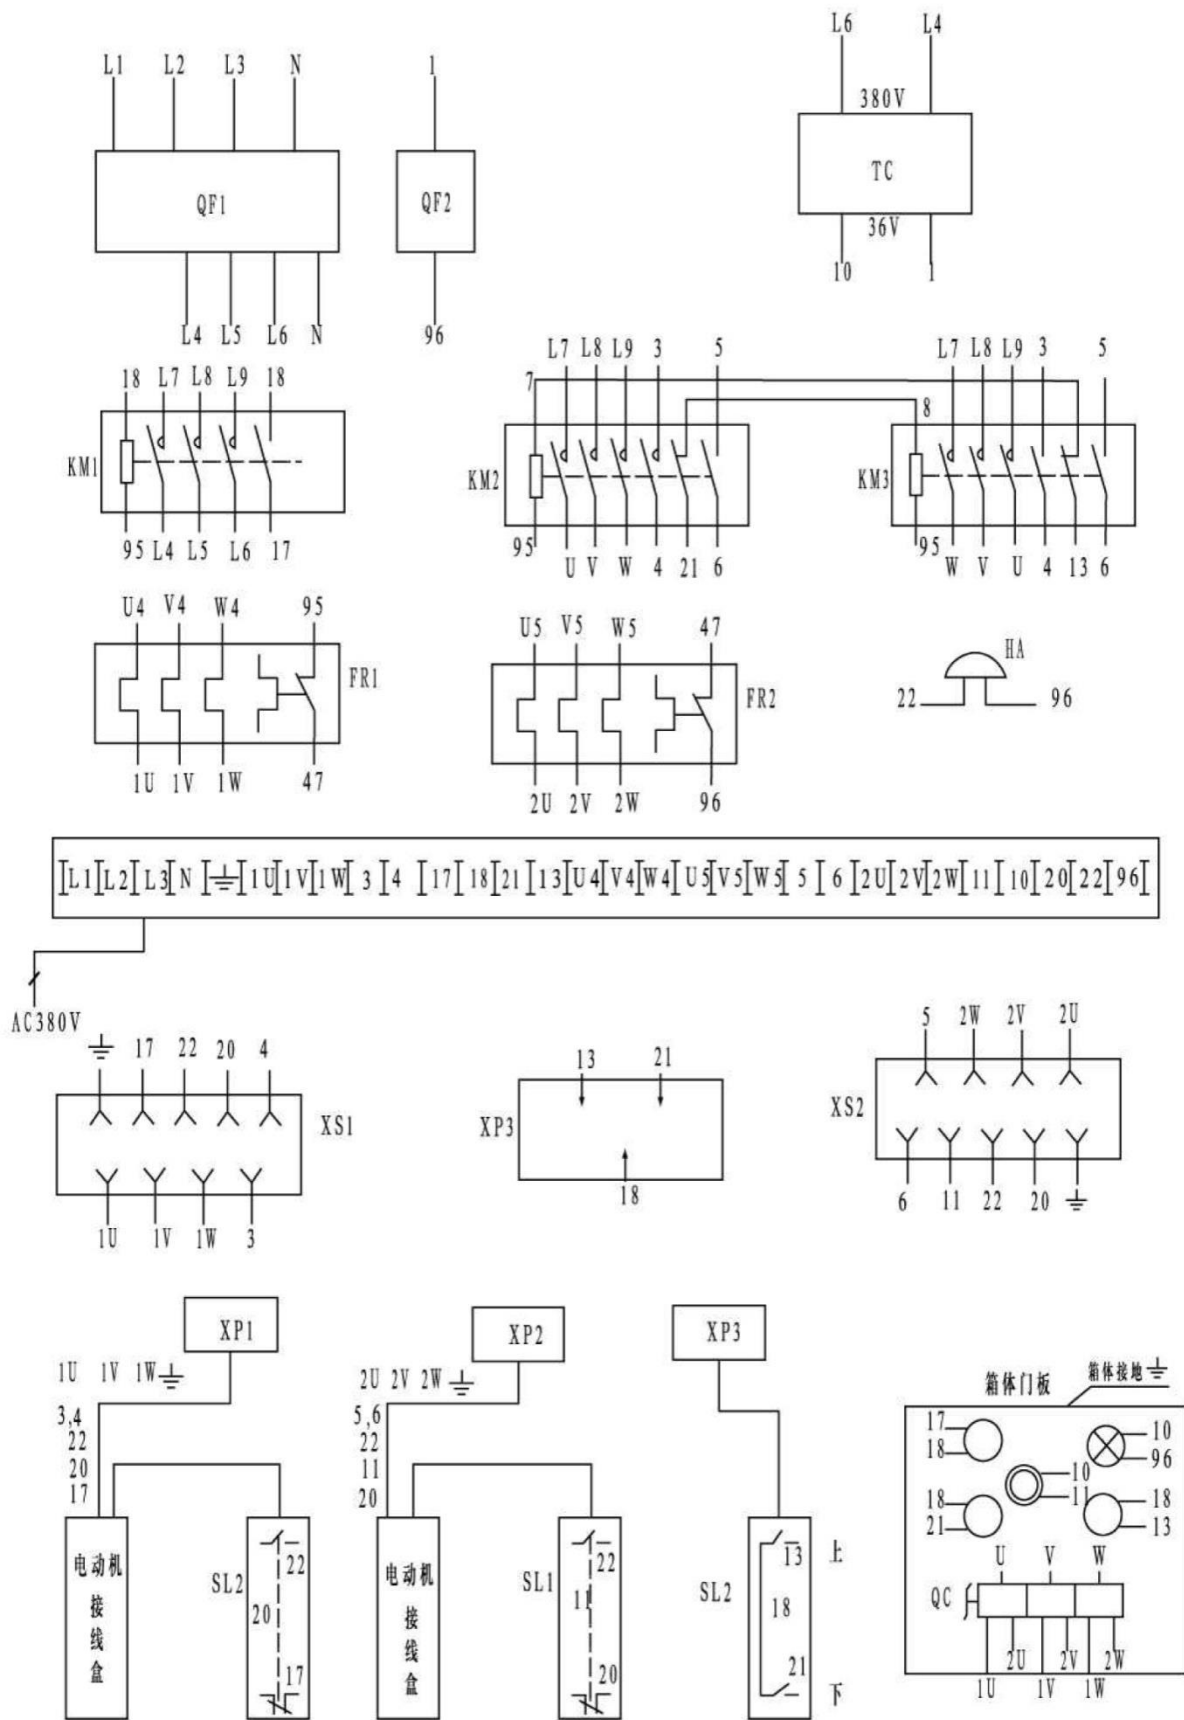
L1 L2 L3 N

QF1

L4 L5 L6 N

1

QF2

96

L6 L4

380V

TC

36V

10 1

18 L7 L8 L9 18

KM1

95 L4 L5 L6 17

L7 L8 L9 3 5

7

KM2

95 U V W 4 21 6

L7 L8 L9 3 5

8

KM3

95 W V U 4 13 6

U4 V4 W4 95

FR1

1U 1V 1W 47

U5 V5 W5 47

FR2

2U 2V 2W 96

HA

22 96

L1 L2 L3 N ⏚ 1U 1V 1W 3 4 17 18 21 13 U4 V4 W4 U5 V5 W5 5 6 2U 2V 2W 11 10 20 22 96

AC380V

⏚ 17 22 20 4

XS1

1U 1V 1W 3

13 21

XP3

18

5 2W 2V 2U

XS2

6 11 22 20 ⏚

XP1

1U 1V 1W⏚

3,4
22
20
17

电动机接线盒

SL2

22
20
17

XP2

2U 2V 2W ⏚

5,6
22
11
20

电动机接线盒

SL1

22
11
20

XP3

SL2

13
18
21

上

下

箱体门板

箱体接地 ⏚

17
18

10
96

10
11

18
21

18
13

U V W

QC

2U 2V 2W

1U 1V 1W